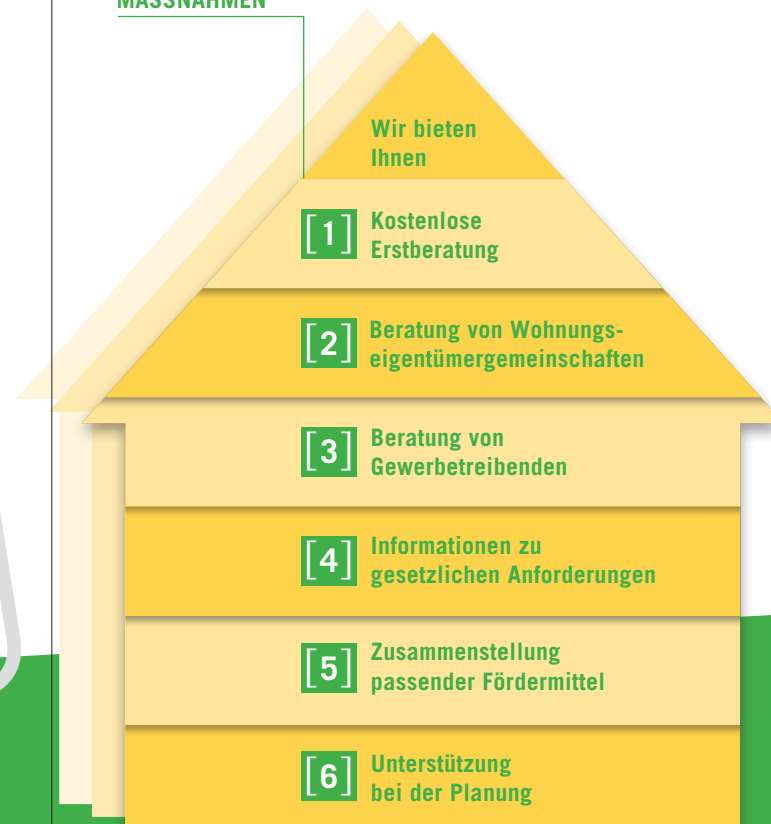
MASSNAHMEN

Wir bieten Ihnen

[1] Kostenlose Erstberatung

[2] Beratung von Wohnungseigentümergemeinschaften

[3] Beratung von Gewerbetreibenden

[4] Informationen zu gesetzlichen Anforderungen

[5] Zusammenstellung passender Fördermittel

[6] Unterstützung bei der Planung